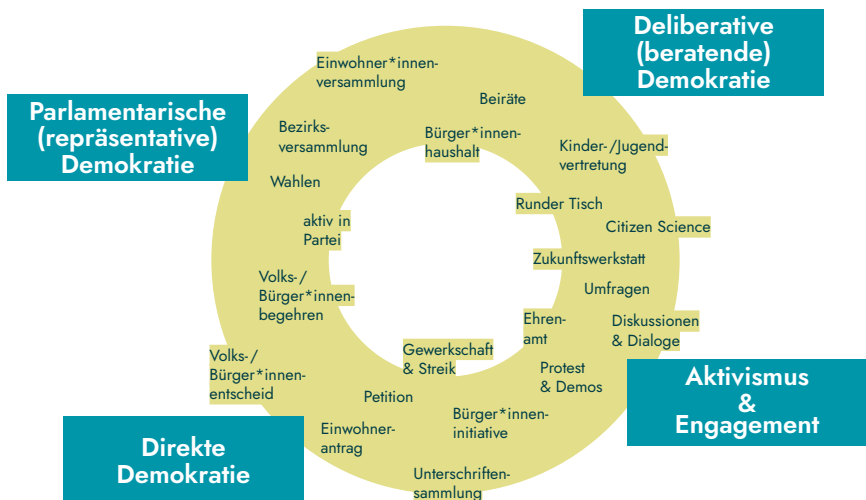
Deliberative (beratende) Demokratie

Parlamentarische (repräsentative) Demokratie

Einwohner*innenversammlung

Beiräte

Bezirksversammlung

Bürger*innenhaushalt

Kinder-/Jugendvertretung

Wahlen

Runder Tisch

Citizen Science

aktiv in Partei

Zukunftswerkstatt

Volks-/ Bürger*innenbegehren

Umfragen

Ehrenamt

Diskussionen & Dialoge

Gewerkschaft & Streik

Volks-/ Bürger*innenentscheid

Protest & Demos

Aktivismus & Engagement

Petition

Bürger*inneninitiative

Einwohnerantrag

Direkte Demokratie

Unterschriftensammlung